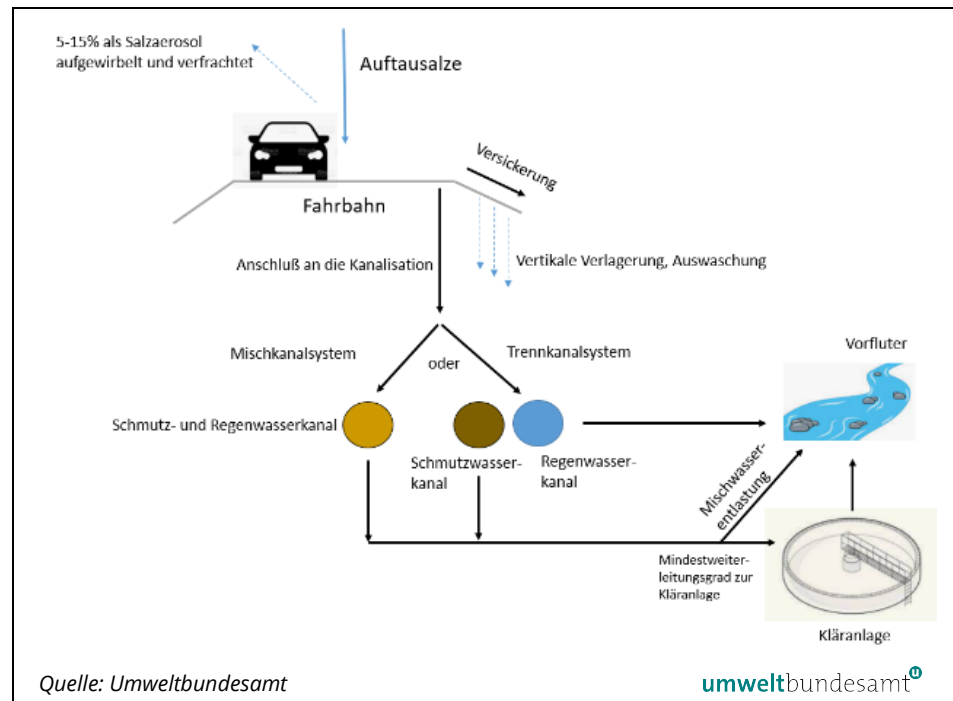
5-15% als Salzaerosol aufgewirbelt und verfrachtet

Auftausalze

Versickerung

Fahrbahn

Anschluß an die Kanalisation

Vertikale Verlagerung, Auswaschung

Mischkanalsystem

oder

Trennkanalsystem

Vorfluter

Schmutz- und Regenwasserkanal

Schmutzwasserkanal

Regenwasserkanal

Mischwasserentlastung

Mindestweiterleitungsgrad zur Kläranlage

Kläranlage

Quelle: Umweltbundesamt

umweltbundesamt